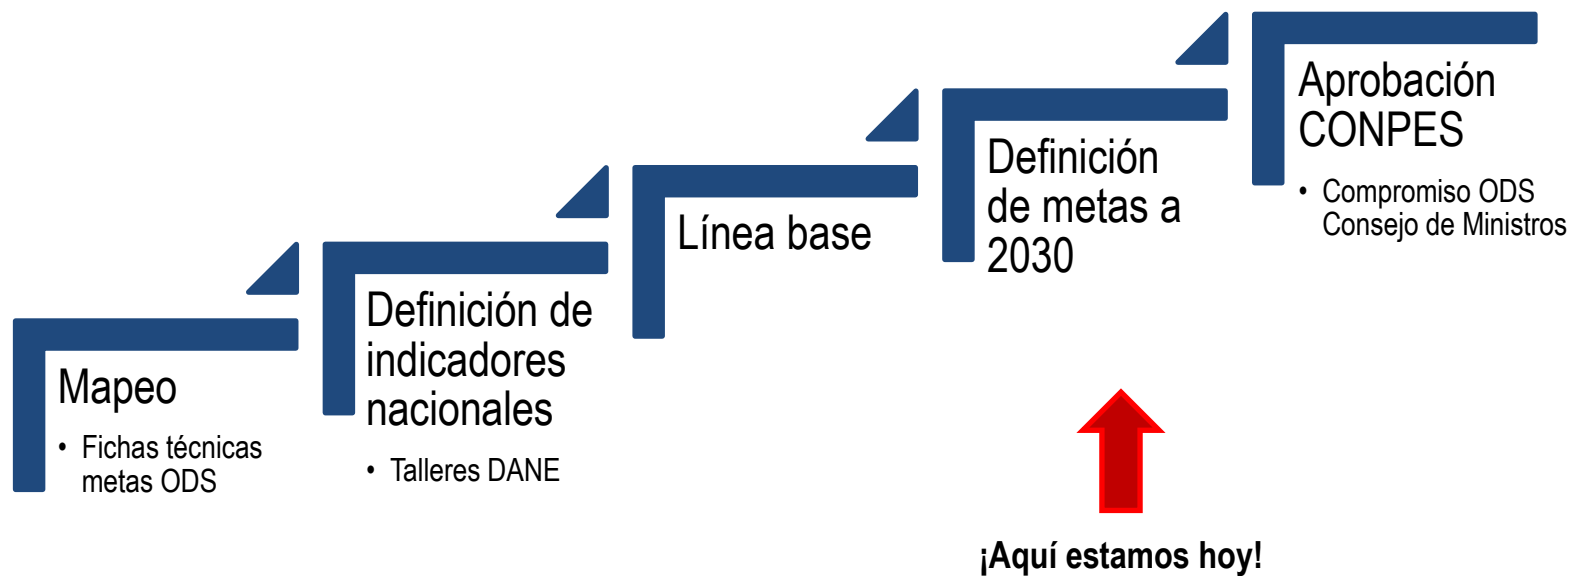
Mapeo

- Fichas técnicas metas ODS

Definición de indicadores nacionales

- Talleres DANE

Línea base

Definición de metas a 2030

Aprobación CONPES

- Compromiso ODS Consejo de Ministros

¡Aquí estamos hoy!